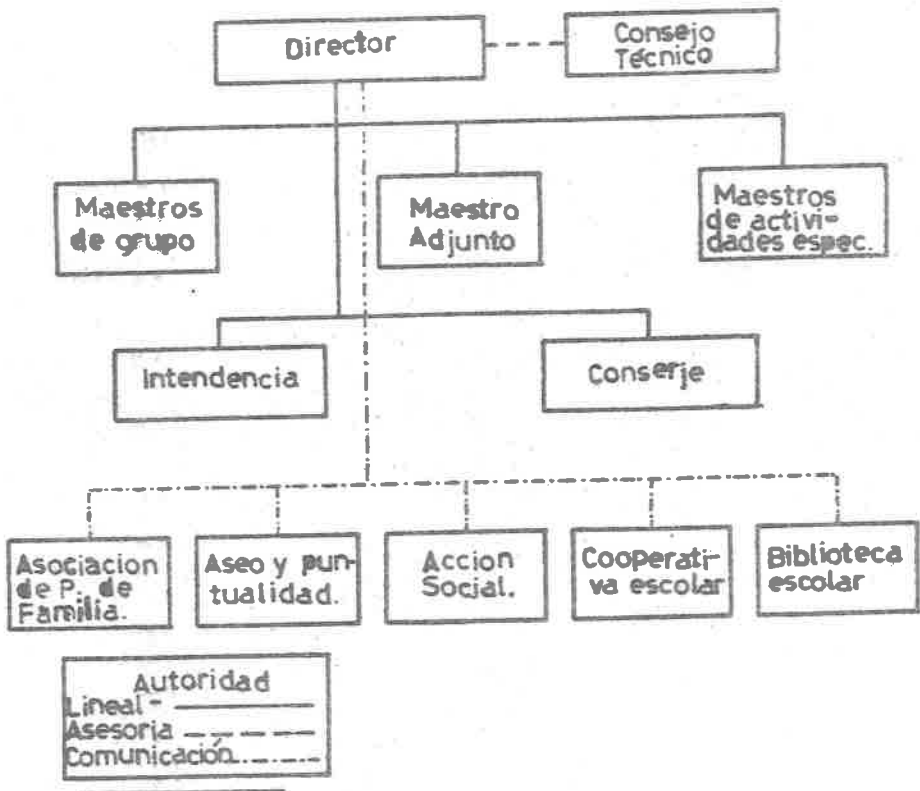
Director

Consejo Técnico

Maestros de grupo

Maestro Adjunto

Maestros de actividades espec.

Intendencia

Conserje

Asociacion de P. de Familia.

Aseo y puntualidad.

Accion Social.

Cooperativa escolar

Biblioteca escolar

Autoridad
Lineal - ————
Asesoria — — — —
Comunicación .-.-.-